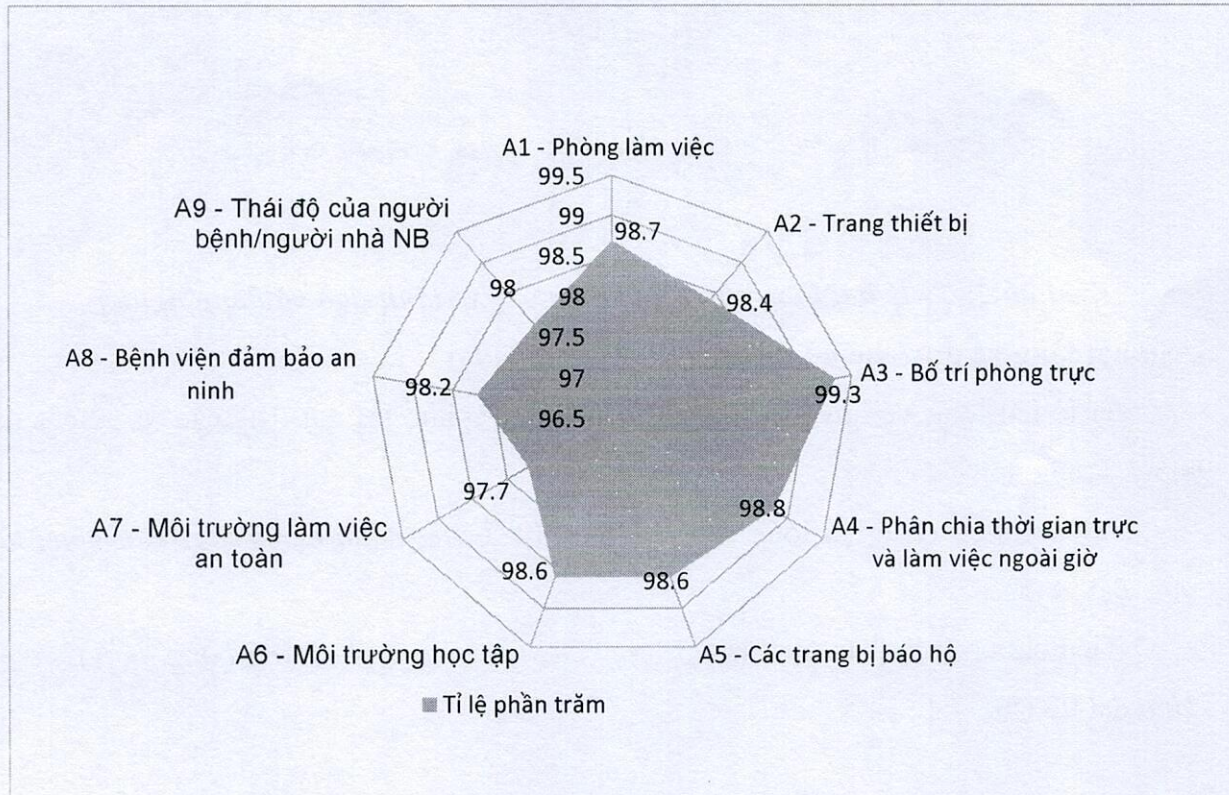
A1 - Phòng làm việc
99.5
99
98.7
98.5
98
97.5
97
96.5
A2 - Trang thiết bị
98.4
A3 - Bố trí phòng trực
99.3
A4 - Phân chia thời gian trực và làm việc ngoài giờ
98.8
A5 - Các trang bị báo hộ
98.6
A6 - Môi trường học tập
98.6
A7 - Môi trường làm việc an toàn
97.7
A8 - Bệnh viện đảm bảo an ninh
98.2
A9 - Thái độ của người bệnh/người nhà NB
98
Tỉ lệ phần trăm